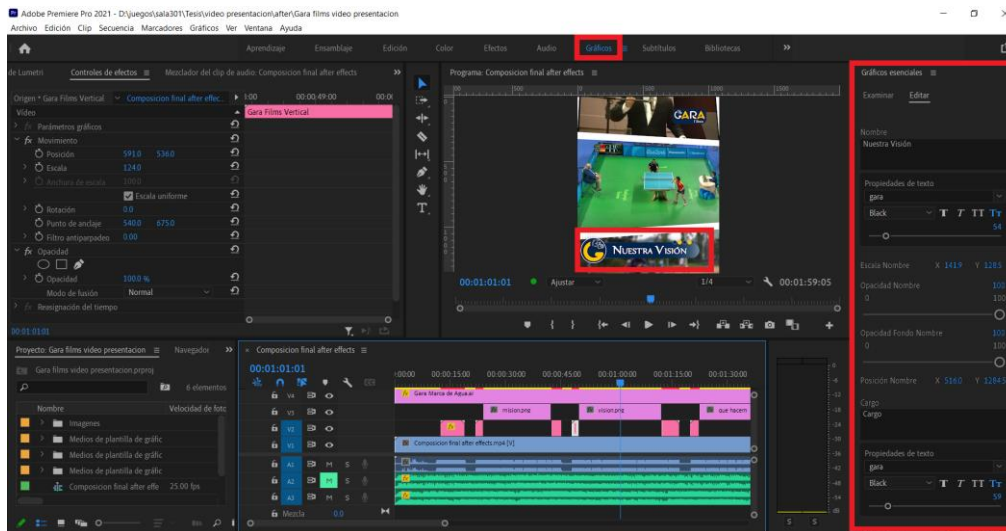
Adobe Premiere Pro 2021 - D:\juegos\sala301\Tesis\video presentacion\after\Gara films video presentacion
Archivo Edición Clip Secuencia Marcadores Gráficos Ver Ventana Ayuda

Aprendizaje Ensamblaje Edición Color Efectos Audio Gráficos Subtítulos Bibliotecas »

de Lumetri Controles de efectos ≡ Mezclador del clip de audio: Composicion final after effects »

Origen * Gara Films Vertical ∨ Composicion final after effec... ▸ 1:00 00:00:49:00 00:0
Vídeo
Gara Films Vertical
> fx Parámetros gráficos
∨ fx Movimiento
Posición 591.0 536.0
> Escala 124.0
> Anchura de escala 100.0
Escala uniforme
> Rotación 0.0
Punto de anclaje 540.0 675.0
> Filtro antiparpadeo 0.00
∨ fx Opacidad
> Opacidad 100.0 %
Modo de fusión Normal
> fx Reasignación del tiempo
00:01:01:01

Programa: Composicion final after effects ≡
GARA
NUESTRA VISIÓN
00:01:01:01 Ajustar 1/4 00:01:59:05

Proyecto: Gara films video presentacion ≡ Navegador »
Gara films video presentacion.prproj
6 elementos
Nombre Velocidad de fote
Imagenes
Medios de plantilla de gráfic
Medios de plantilla de gráfic
Medios de plantilla de gráfic
Composicion final after effe 25.00 fps

× Composicion final after effects ≡
00:01:01:01
:00:00 00:00:15:00 00:00:30:00 00:00:45:00 00:01:00:00 00:01:15:00 00:01:30:00
V4 Gara Marca de Agua.ai
V3 mision.png vision.png que hacem
V2
V1 Composicion final after effects.mp4 [V]
A1 M S
A2 M S
A3 M S
Mezcla 0.0

Gráficos esenciales ≡
Examinar Editar
Nombre
Nuestra Visión
Propiedades de texto
gara
Black
54
Escala Nombre X 141.9 Y 128.5
Opacidad Nombre 100
0 100
Opacidad Fondo Nombre 100
0 100
Posición Nombre X 516.0 Y 3284.5
Cargo
Cargo
Propiedades de texto
gara
Black
59